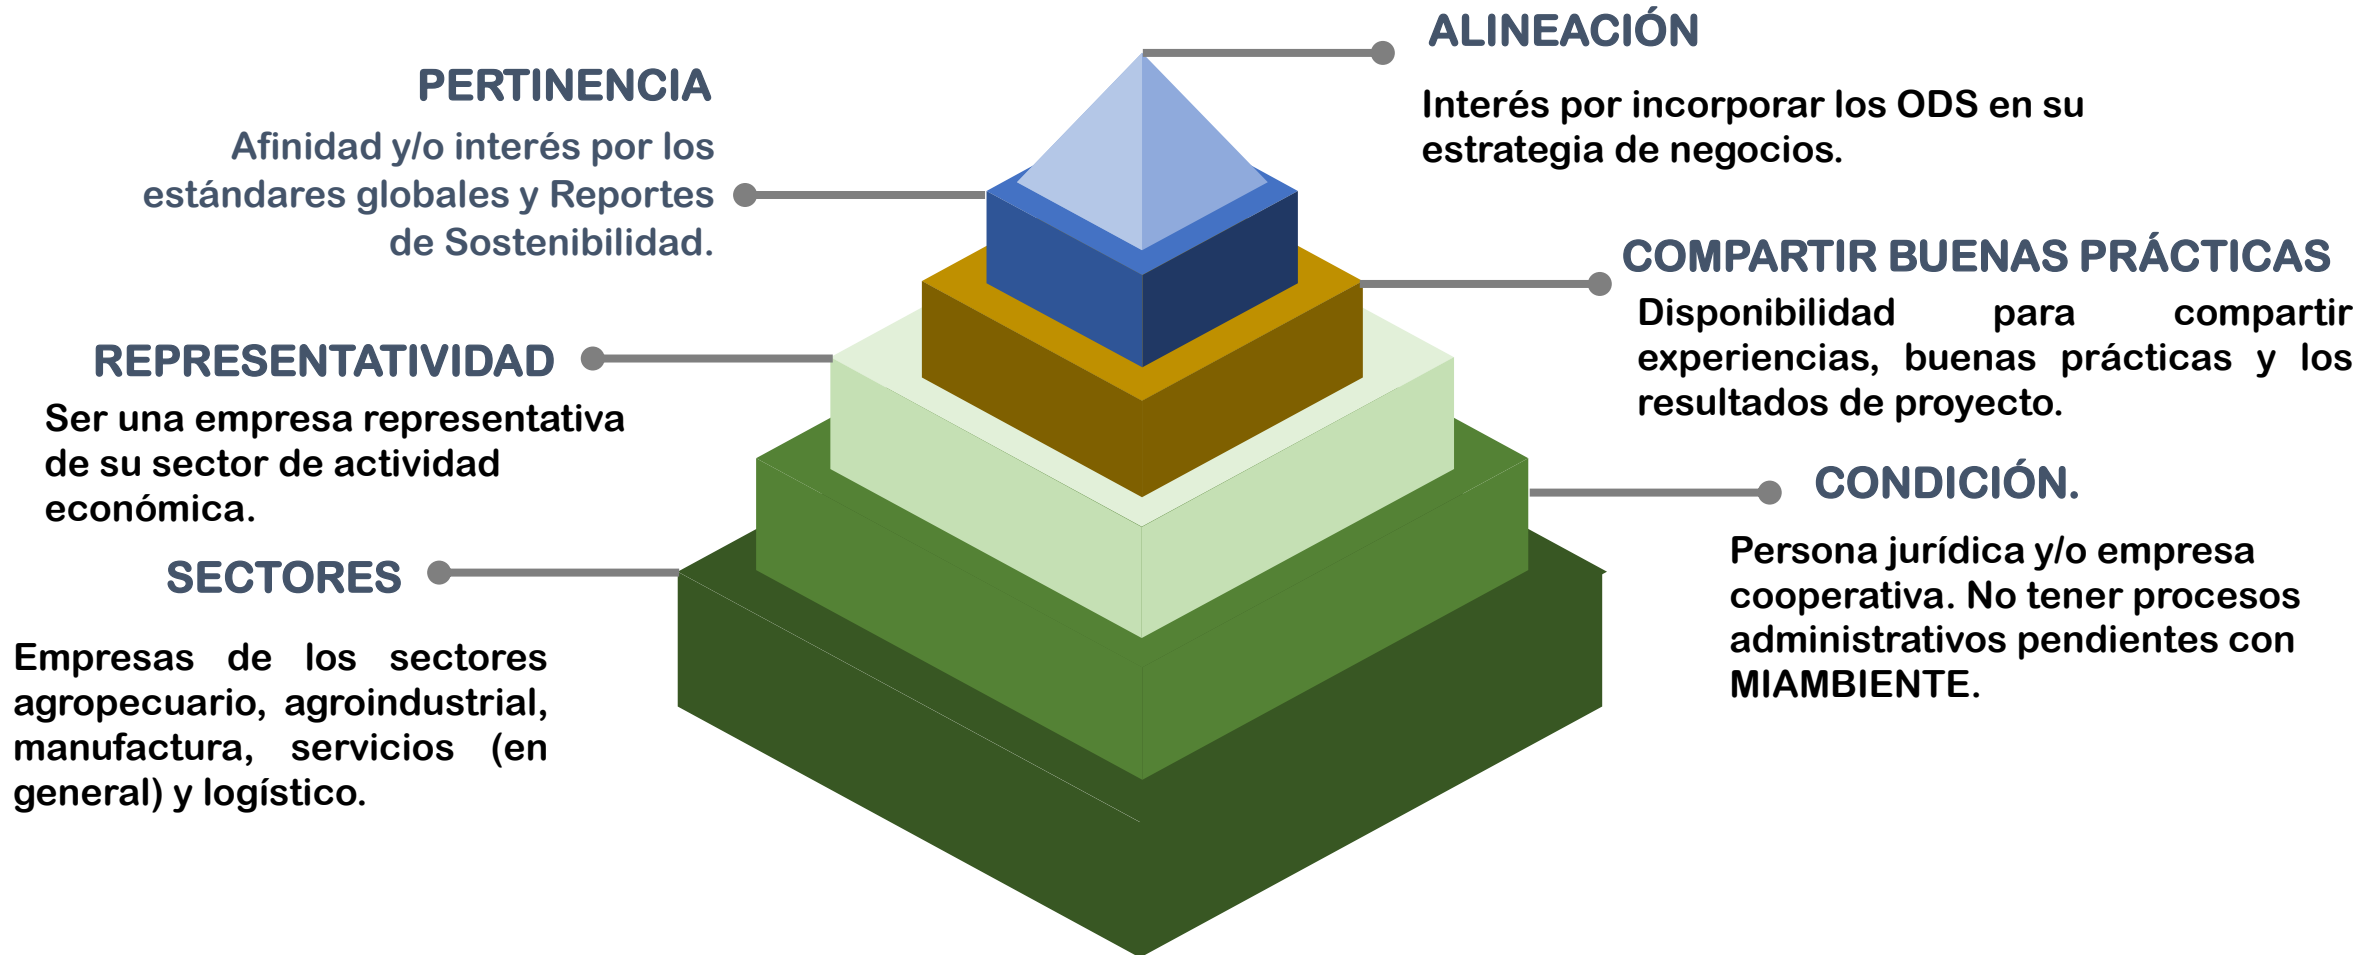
ALINEACIÓN

Interés por incorporar los ODS en su estrategia de negocios.

PERTINENCIA

Afinidad y/o interés por los estándares globales y Reportes de Sostenibilidad.

COMPARTIR BUENAS PRÁCTICAS

Disponibilidad para compartir experiencias, buenas prácticas y los resultados de proyecto.

REPRESENTATIVIDAD

Ser una empresa representativa de su sector de actividad económica.

CONDICIÓN.

Persona jurídica y/o empresa cooperativa. No tener procesos administrativos pendientes con MIAMBIENTE.

SECTORES

Empresas de los sectores agropecuario, agroindustrial, manufactura, servicios (en general) y logístico.